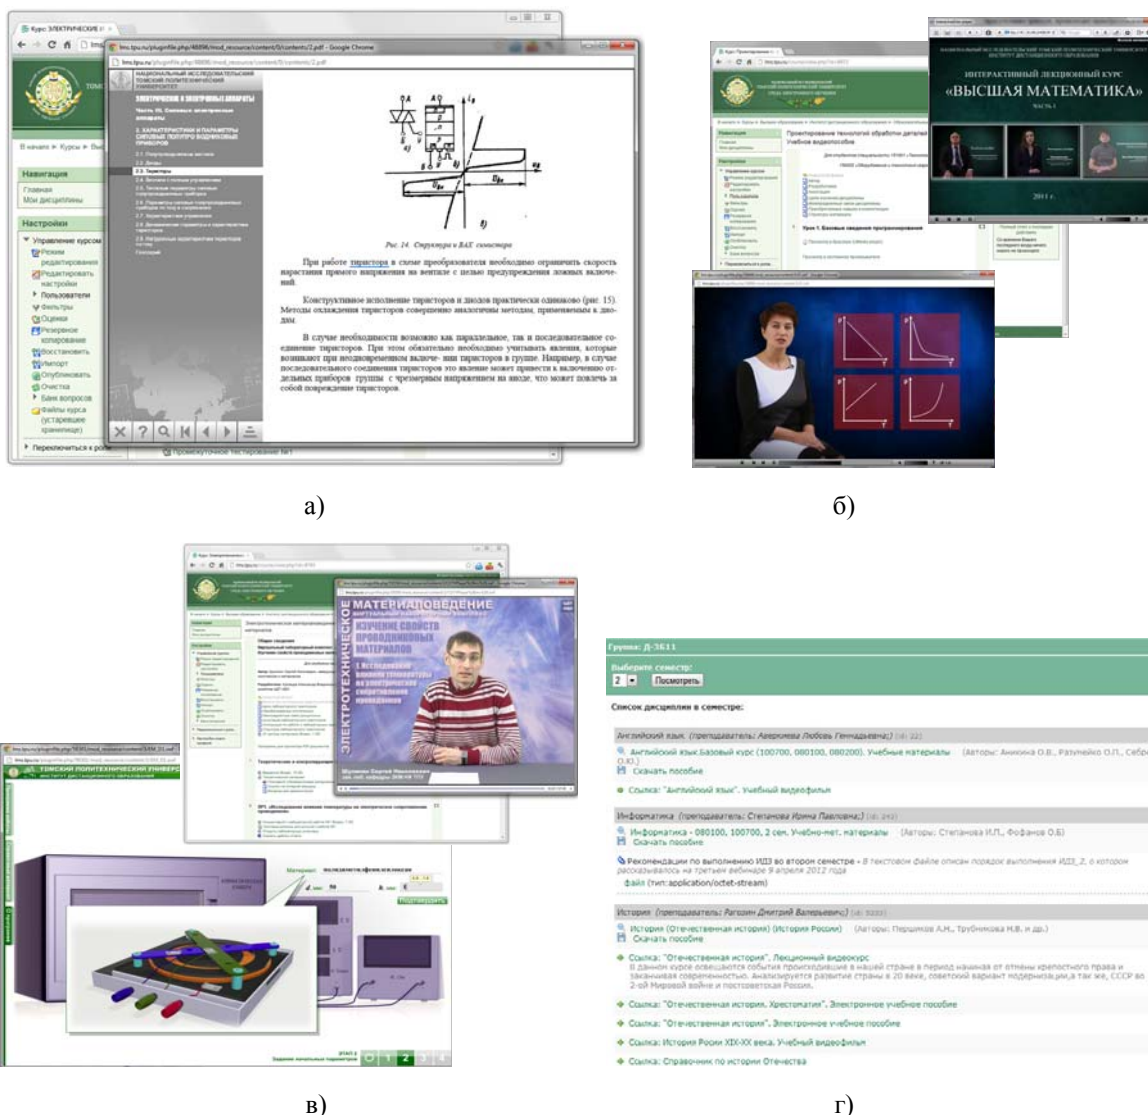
Курс: ЭЛЕКТРИЧЕСКИЕ

lms.tpu.ru/pluginfile.php/40696/mod_resource/content/0/contents/2.pdf - Google Chrome

НАЦИОНАЛЬНЫЙ ИССЛЕДОВАТЕЛЬСКИЙ ТОМСКИЙ ПОЛИТЕХНИЧЕСКИЙ УНИВЕРСИТЕТ

ЭЛЕКТРИЧЕСКИЕ И ЭЛЕКТРОННЫЕ АППАРАТЫ

2. ХАРАКТЕРИСТИКИ И ПАРАМЕТРЫ СИЛОВЫХ ПОЛУПРОВОДНИКОВЫХ ПРИБОРОВ

2.3. Тиристоры

В начало ▶ Курсы ▶

Навигация
Главная
Мои дисциплины

Настройки
Управление курсом
Режим редактирования
Редактировать настройки
Пользователи
Фильтры
Оценки
Резервное копирование
Восстановить
Импорт
Опубликовать
Очистка
Банк вопросов
Файлы курса (устаревшее хранилище)
Переключиться к роли

Промежуточное тестирование №1

Рис. 14. Структура и ВАХ симистора

При работе тиристора в схеме преобразователя необходимо ограничить скорость нарастания прямого напряжения на вентиле с целью предупреждения ложных включений.

Конструктивное исполнение тиристоров и диодов практически одинаково (рис. 15). Методы охлаждения тиристоров совершенно аналогичны методам, применяемым в диодах.

В случае необходимости возможно как параллельное, так и последовательное соединение тиристоров. При этом обязательно необходимо учитывать явления, которые возникают при неодновременном включе- нии тиристоров в группе. Например, в случае последовательного соединения тиристоров это явление может привести к включению отдельных приборов группы с чрезмерным напряжением на аноде, что может повлечь за собой повреждение тиристоров.

а)

ИНТЕРАКТИВНЫЙ ЛЕКЦИОННЫЙ КУРС
«ВЫСШАЯ МАТЕМАТИКА»
ЧАСТЬ 1

2011 г.

Проектирование технологий обработки деталей
Учебное видеопособие

Урок 1. Базовые сведения программирования

б)

МАТЕРИАЛОВЕДЕНИЕ
ЭЛЕКТРОТЕХНИЧЕСКОЕ
ИЗУЧЕНИЕ СВОЙСТВ ПРОВОДНИКОВЫХ МАТЕРИАЛОВ

ТОМСКИЙ ПОЛИТЕХНИЧЕСКИЙ УНИВЕРСИТЕТ

Материал:

Подтвердить

в)

Группа: Д-3611

Выберите семестр:
2 Посмотреть

Список дисциплин в семестре:

Английский язык (преподаватель: Аверкиева Любовь Геннадьевна;)
Английский язык.Базовый курс (100700, 080100, 080200). Учебные материалы (Авторы: Аникина О.В., Разумейко О.П., Себ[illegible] О.Ю.)
Скачать пособие
Ссылка: "Английский язык". Учебный видеофильм

Информатика (преподаватель: Степанова Ирина Павловна;)
Информатика - 080100, 100700, 2 сем. Учебно-мет. материалы (Авторы: Степанова И.П., Фофанов О.Б)
Скачать пособие
Рекомендации по выполнению ИДЗ во втором семестре - В текстовом файле описан порядок выполнения ИДЗ_2, о котором рассказывалось на третьем вебинаре 9 апреля 2012 года
файл (тип:application/octet-stream)

История (преподаватель: Рагозин Дмитрий Валерьевич;)
История (Отечественная история) (История России) (Авторы: Першиков А.Н., Трубникова Н.В. и др.)
Скачать пособие
Ссылка: "Отечественная история". Лекционный видеокурс
В данном курсе освещаются события происходившие в нашей стране в период начиная от отмены крепостного права и заканчивая современностью. Анализируется развитие страны в 20 веке, советский вариант модернизации,а так же, СССР во 2-ой Мировой войне и постсоветская Россия.
Ссылка: "Отечественная история. Хрестоматия". Электронное учебное пособие
Ссылка: "Отечественная история". Электронное учебное пособие
Ссылка: История Росии XIX-XX века. Учебный видеофильм
Ссылка: Справочник по истории Отечества

г)